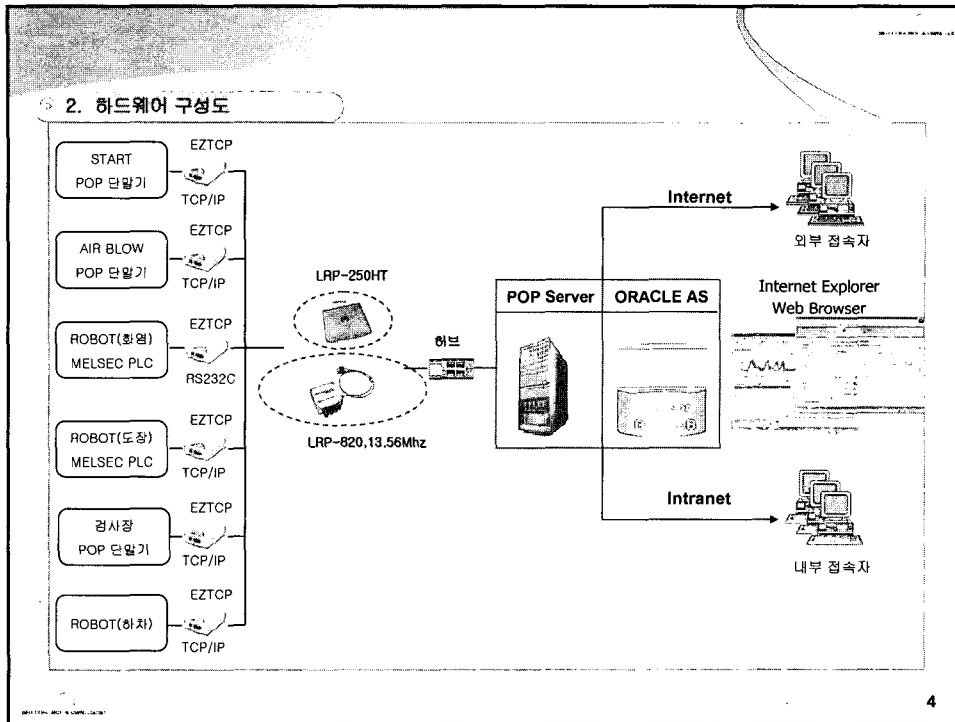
2. 하드웨어 구성도

START
POP 단말기

EZTCP
TCP/IP

AIR BLOW
POP 단말기

EZTCP
TCP/IP

ROBOT(화염)
MELSEC PLC

EZTCP
RS232C

ROBOT(도장)
MELSEC PLC

EZTCP
TCP/IP

검사장
POP 단말기

EZTCP
TCP/IP

ROBOT(하차)

EZTCP
TCP/IP

LRP-250HT

LRP-820,13.56Mhz

허브

POP Server

ORACLE AS

Internet

외부 접속자

Internet Explorer
Web Browser

Intranet

내부 접속자

4